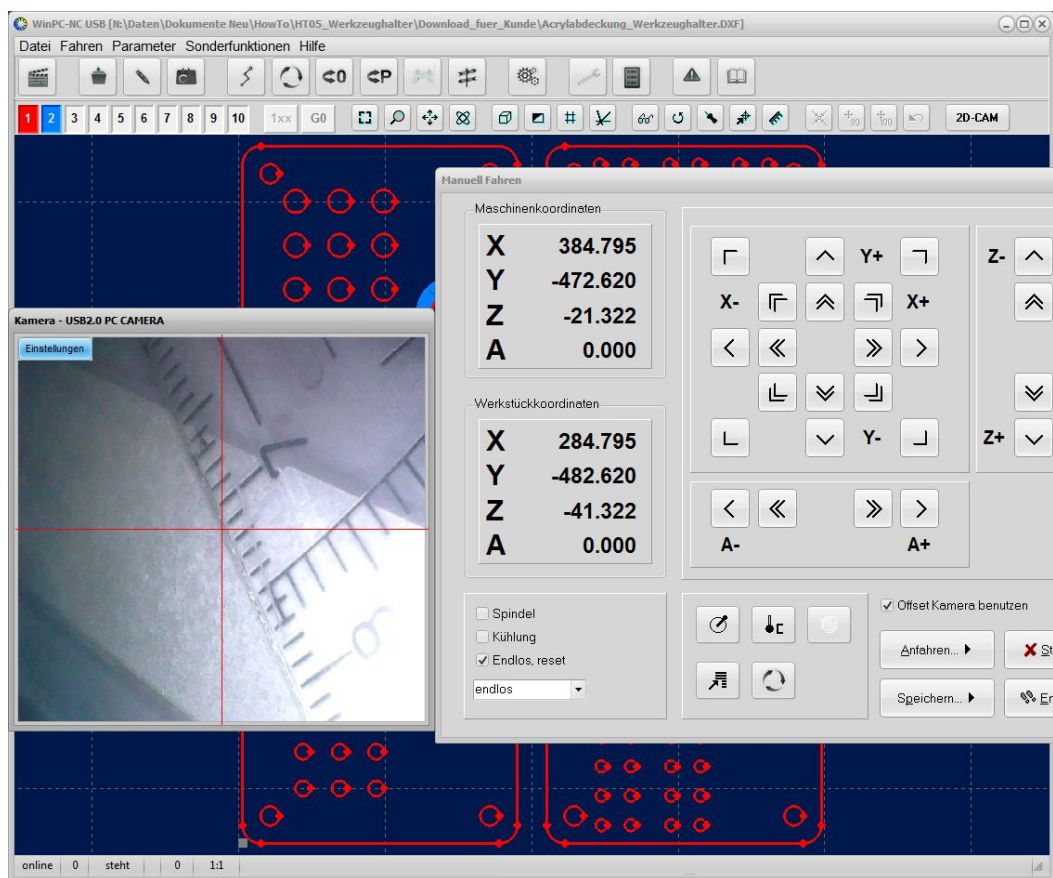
WinPC-NC USB [N:\Daten\Dokumente Neu\HowTo\HT05_Werkzeughalter\Download_fuer_Kunde\Acrylabdeckung_Werkzeughalter.DXF]

Datei Fahren Parameter Sonderfunktionen Hilfe

1 2 3 4 5 6 7 8 9 10 1xx G0 2D-CAM

Manuell Fahren

Maschinenkoordinaten

| | |
|---|---|
| X | 384.795 |
| Y | -472.620 |
| Z | -21.322 |
| A | 0.000 |

Werkstückkoordinaten

| | |
|---|---|
| X | 284.795 |
| Y | -482.620 |
| Z | -41.322 |
| A | 0.000 |

Y+ X- X+ Y- Z- Z+ A- A+

Spindel
Kühlung
Endlos, reset
endlos

Offset Kamera benutzen
Anfahren...
Speichern...
St
En

Kamera - USB2.0 PC CAMERA
Einstellungen

online 0 steht 0 1:1